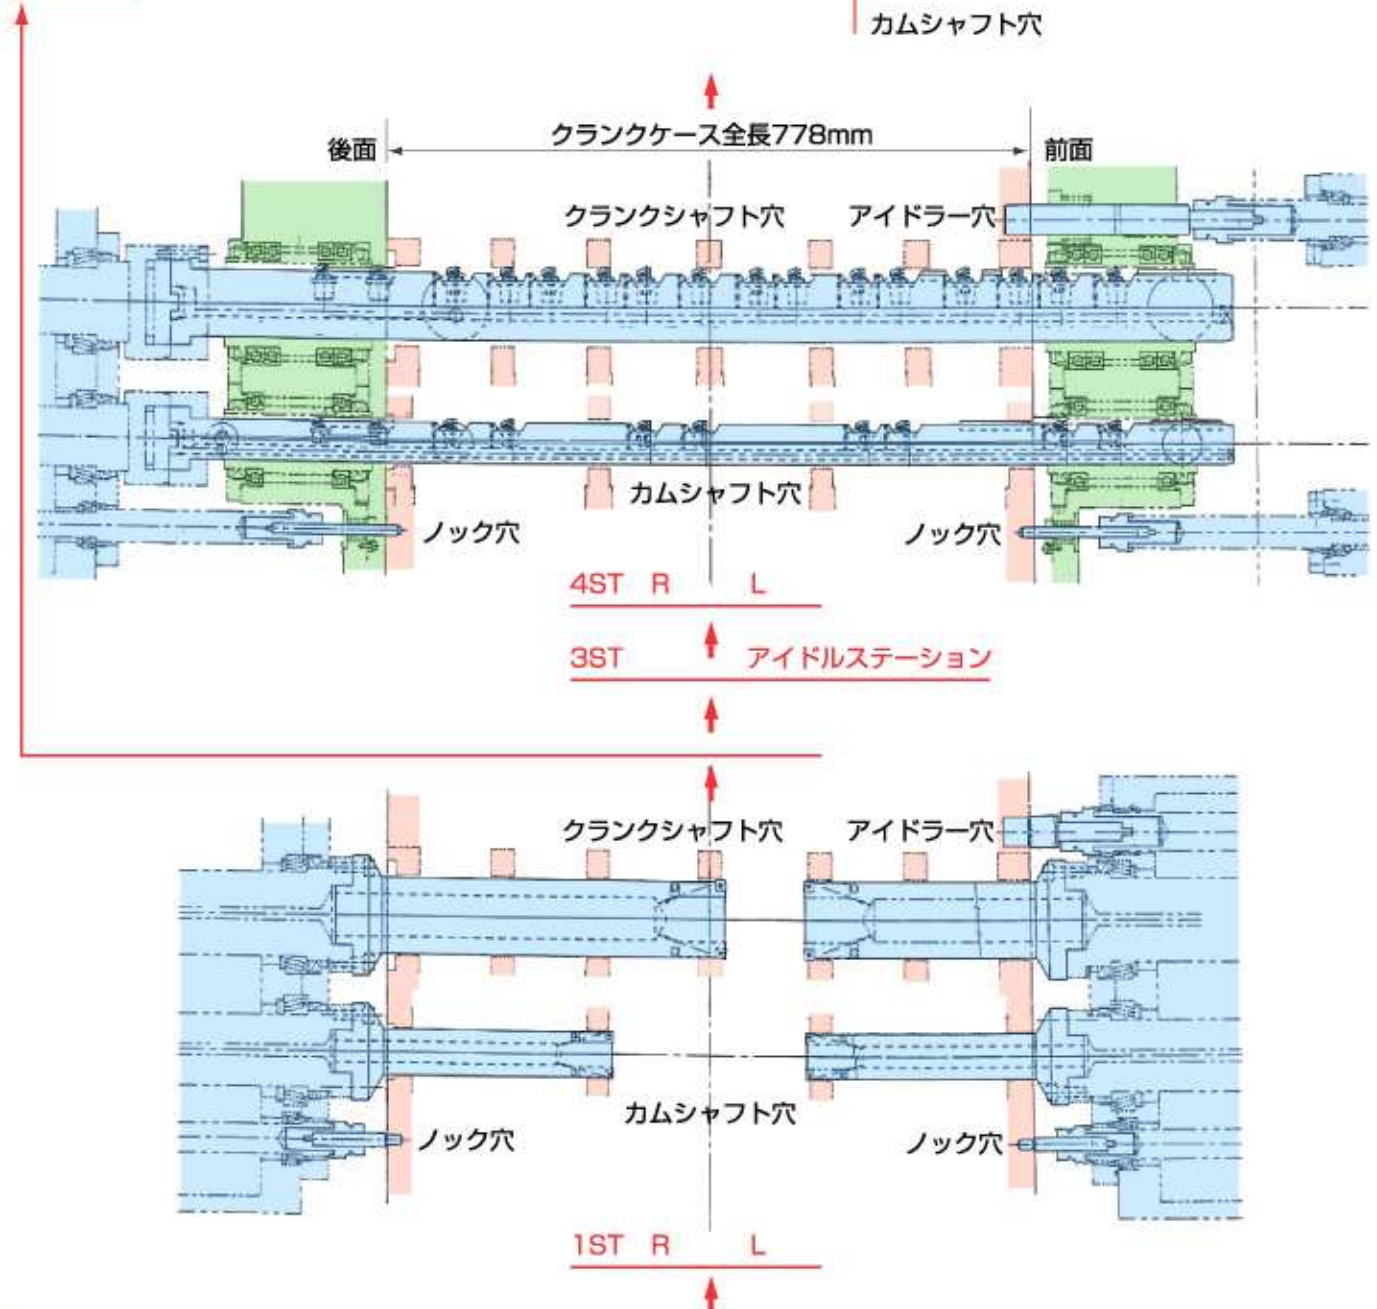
カムシャフト穴

後面
クランクケース全長778mm
前面

クランクシャフト穴
アイドラー穴

カムシャフト穴
ノック穴
ノック穴

4ST R L

3ST アイドルステーション

クランクシャフト穴
アイドラー穴

カムシャフト穴
ノック穴
ノック穴

1ST R L